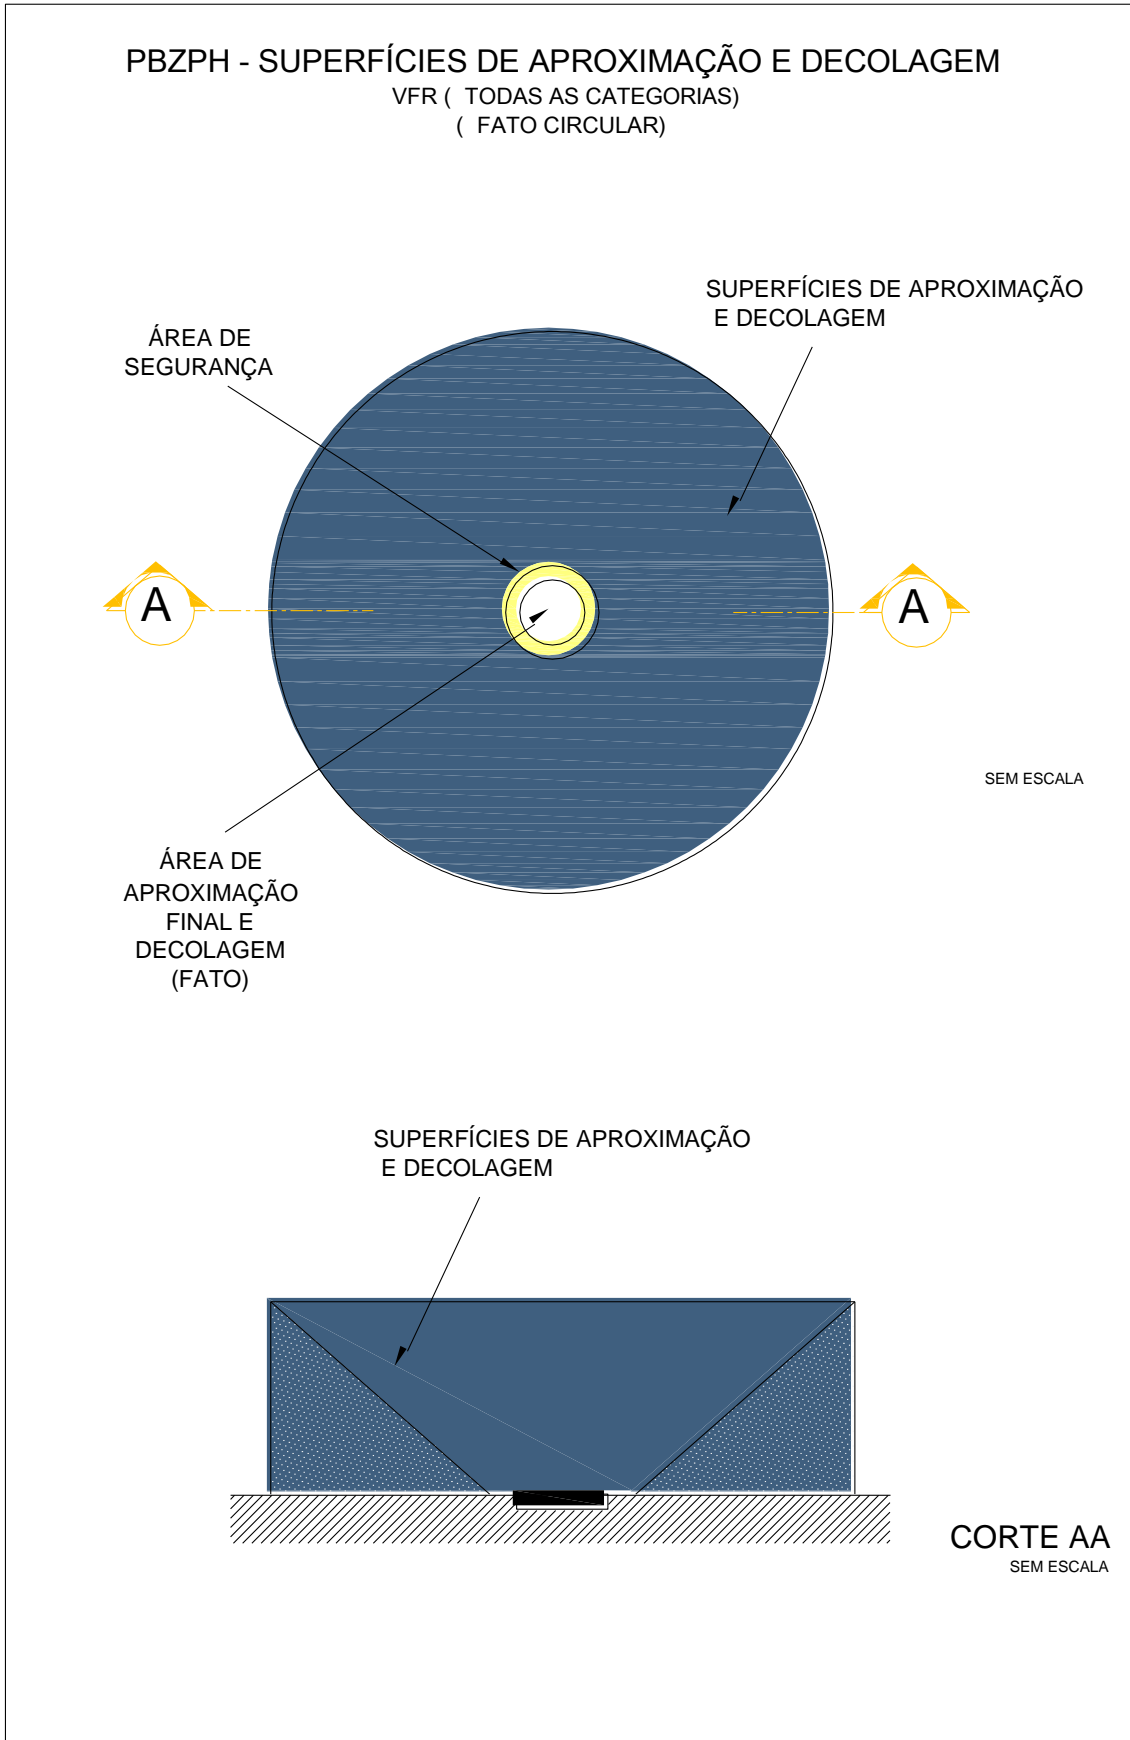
PBZPH - SUPERFÍCIES DE APROXIMAÇÃO E DECOLAGEM
VFR ( TODAS AS CATEGORIAS)
( FATO CIRCULAR)

SUPERFÍCIES DE APROXIMAÇÃO E DECOLAGEM

ÁREA DE SEGURANÇA

A

A

SEM ESCALA

ÁREA DE APROXIMAÇÃO FINAL E DECOLAGEM (FATO)

SUPERFÍCIES DE APROXIMAÇÃO E DECOLAGEM

CORTE AA
SEM ESCALA